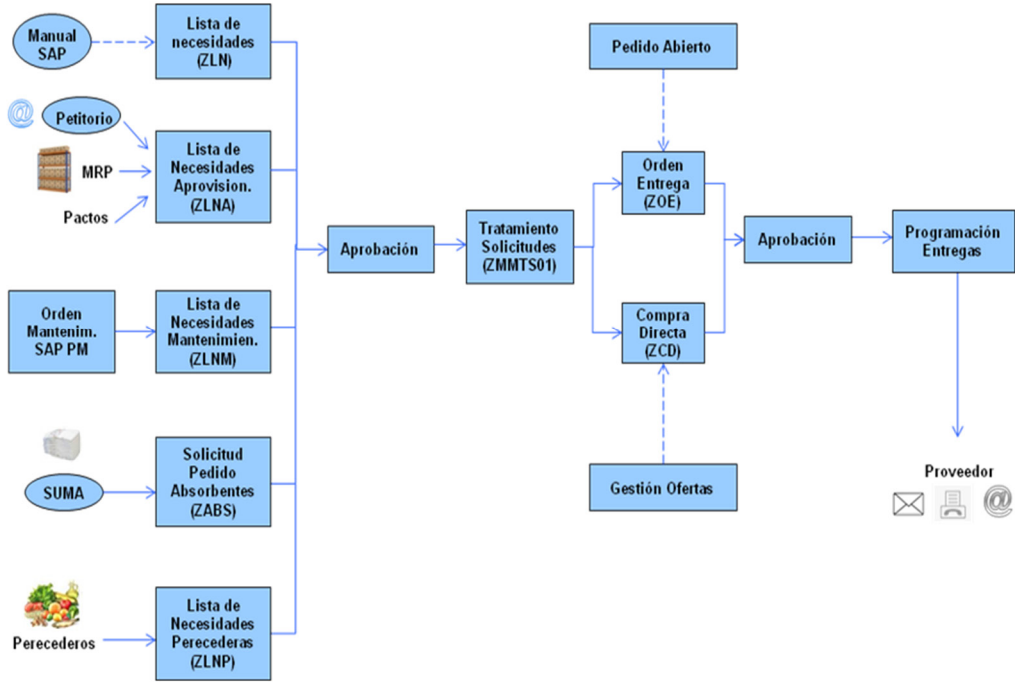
Manual SAP

Lista de necesidades (ZLN)

Petitorio

MRP

Pactos

Lista de Necesidades Aprovision. (ZLNA)

Orden Mantenim. SAP PM

Lista de Necesidades Mantenimien. (ZLNM)

SUMA

Solicitud Pedido Absorbentes (ZABS)

Perecederos

Lista de Necesidades Perecederas (ZLNP)

Aprobación

Tratamiento Solicitudes (ZMMTS01)

Pedido Abierto

Orden Entrega (ZOE)

Compra Directa (ZCD)

Gestión Ofertas

Aprobación

Programación Entregas

Proveedor